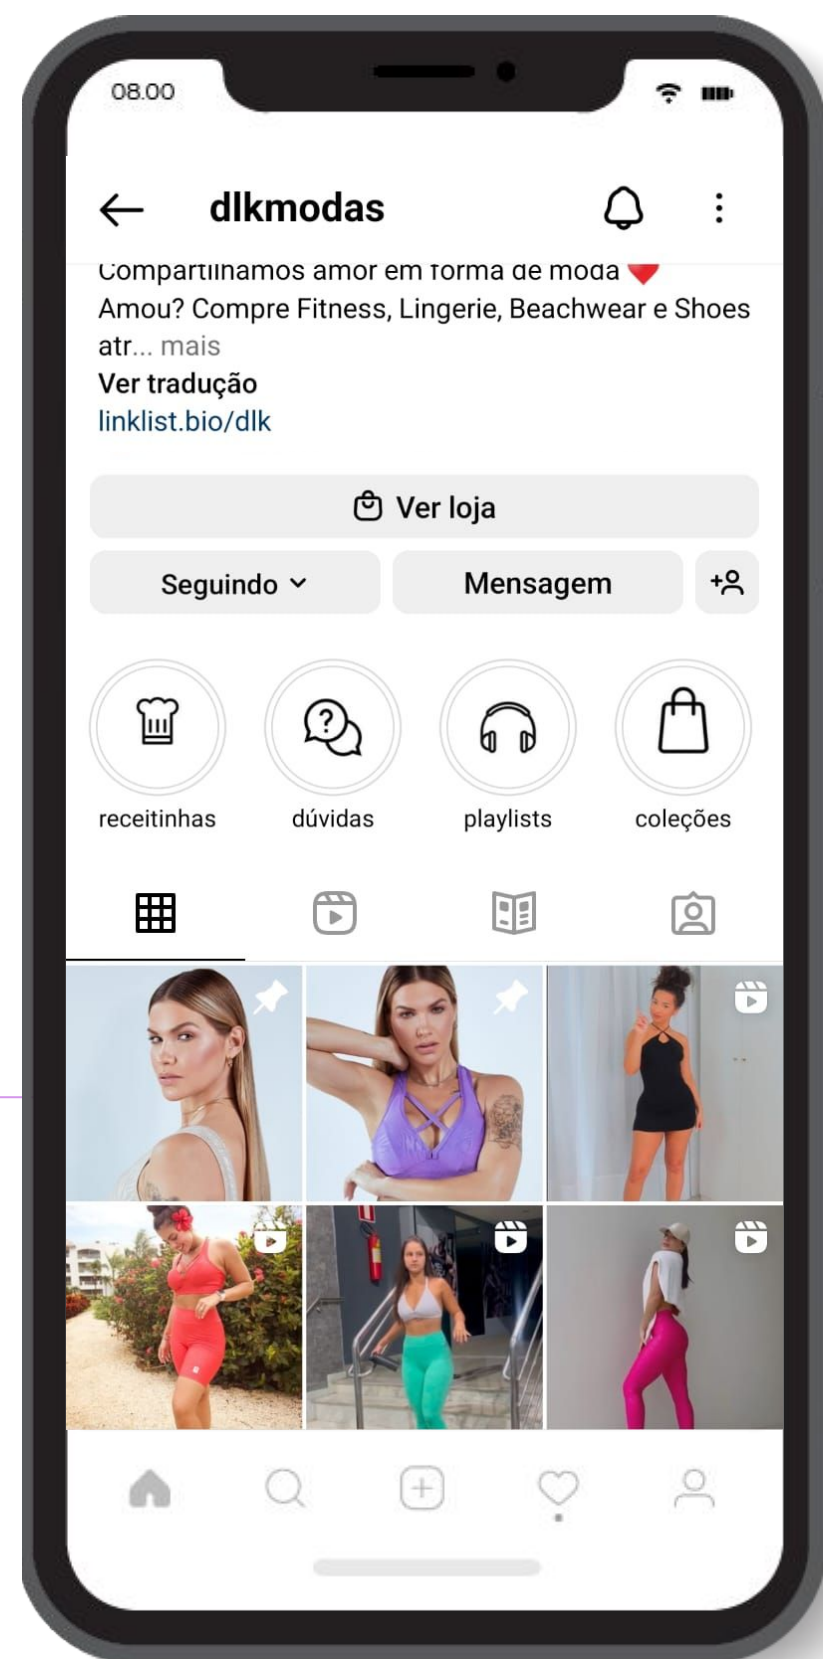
08.00

dlkmodas

Compartilhamos amor em forma de moda ❤️
Amou? Compre Fitness, Lingerie, Beachwear e Shoes atr... mais
Ver tradução
linklist.bio/dlk

Ver loja

Seguindo

Mensagem

receitinhas

dúvidas

playlists

coleções